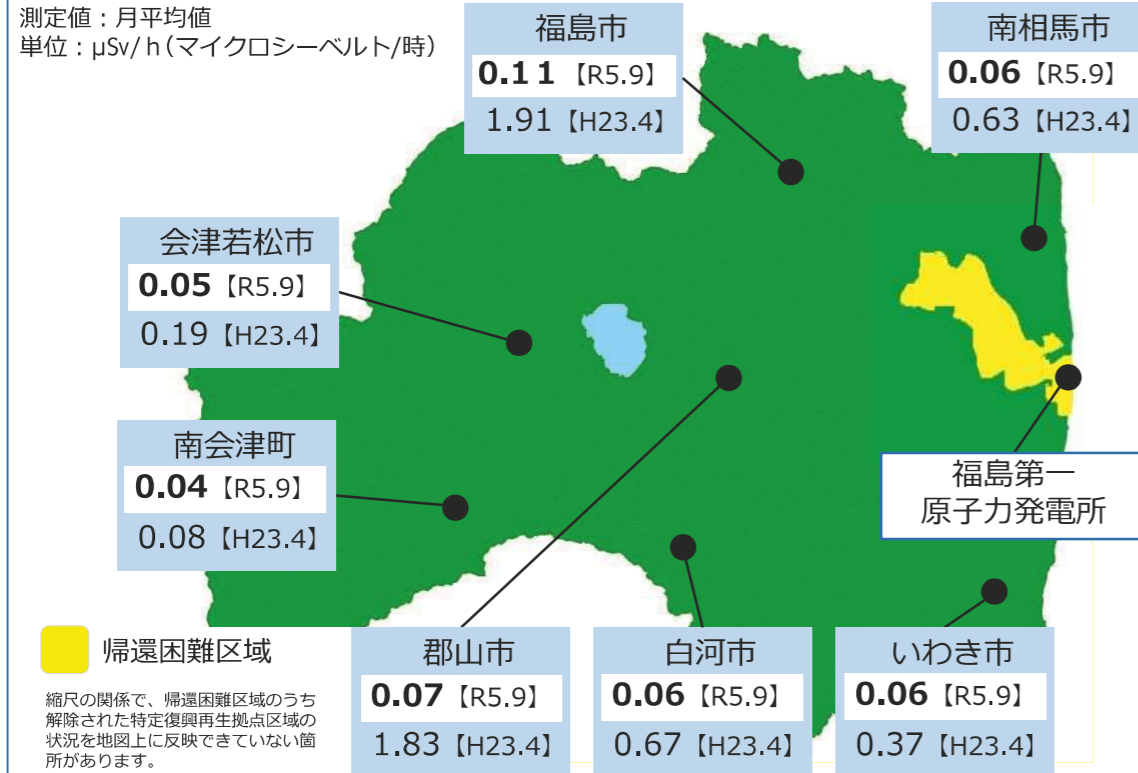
測定値：月平均値
単位：μSv/ h（マイクロシーベルト/時）

福島市
0.1 1【R5.9】
1.91【H23.4】

南相馬市
0.06【R5.9】
0.63【H23.4】

会津若松市
0.05【R5.9】
0.19【H23.4】

南会津町
0.04【R5.9】
0.08【H23.4】

福島第一
原子力発電所

帰還困難区域

縮尺の関係で、帰還困難区域のうち解除された特定復興再生拠点区域の状況を地図上に反映できていない箇所があります。

郡山市
0.07【R5.9】
1.83【H23.4】

白河市
0.06【R5.9】
0.67【H23.4】

いわき市
0.06【R5.9】
0.37【H23.4】